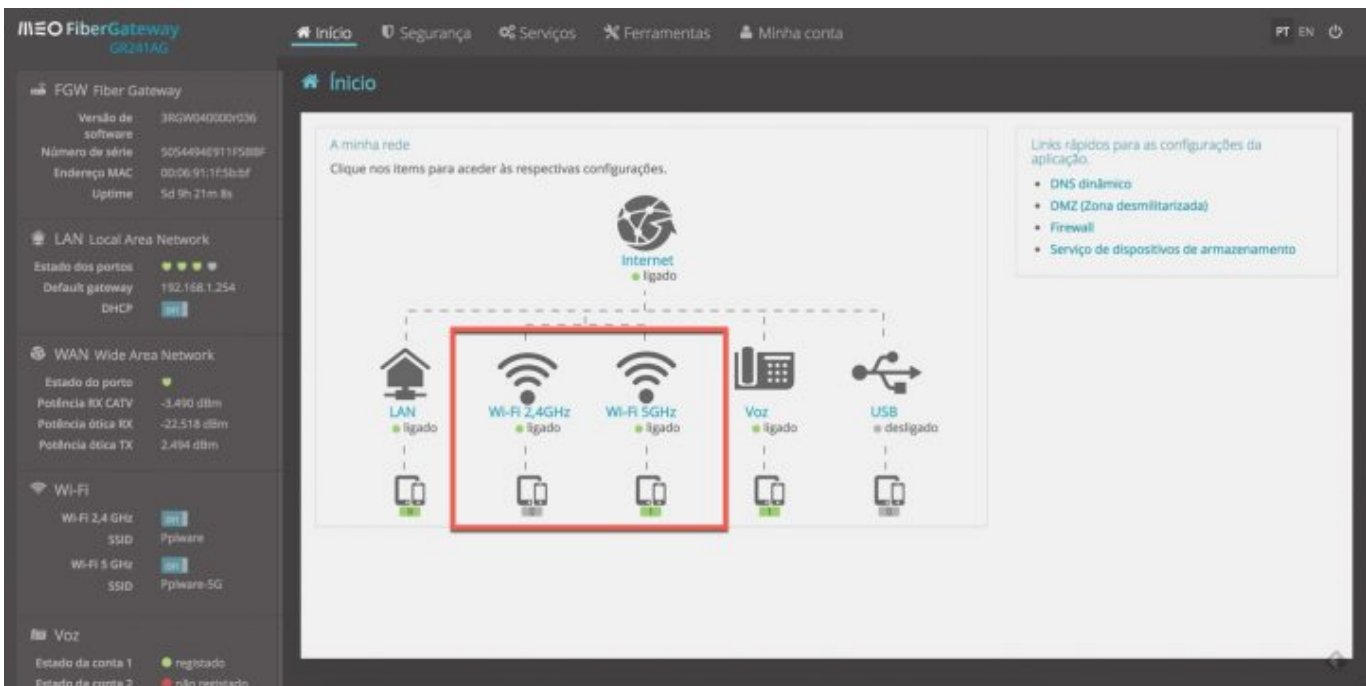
MEO FiberGateway
GR241AG

Início  Segurança  Serviços  Ferramentas  Minha conta

PT EN

FGW Fiber Gateway

| | |
|---|---|
| Versão de software | 3RGW040000r036 |
| Número de série | 50544946911F588F |
| Endereço MAC | 00:06:91:1F:5b:bf |
| Uptime | 5d 9h 21m 8s |

LAN Local Area Network

| | |
|---|---|
| Estado dos portos | |
| Default gateway | 192.168.1.254 |
| DHCP | on |

WAN Wide Area Network

| | |
|---|---|
| Estado do porto | |
| Potência RX CATV | -3.490 dBm |
| Potência ótica RX | -22.518 dBm |
| Potência ótica TX | 2.494 dBm |

Wi-Fi

| | |
|---|---|
| Wi-Fi 2,4 GHz | on |
| SSID | Pplware |
| Wi-Fi 5 GHz | on |
| SSID | Pplware-5G |

Voz

| | |
|---|---|
| Estado da conta 1 | registado |
| Estado da conta 2 | não registado |

Início

A minha rede
Clique nos items para aceder às respectivas configurações.

Internet
ligado

LAN
ligado

Wi-Fi 2,4GHz
ligado

Wi-Fi 5GHz
ligado

Voz
ligado

USB
desligado

Links rápidos para as configurações da aplicação.
• DNS dinâmico
• DMZ (Zona desmilitarizada)
• Firewall
• Serviço de dispositivos de armazenamento